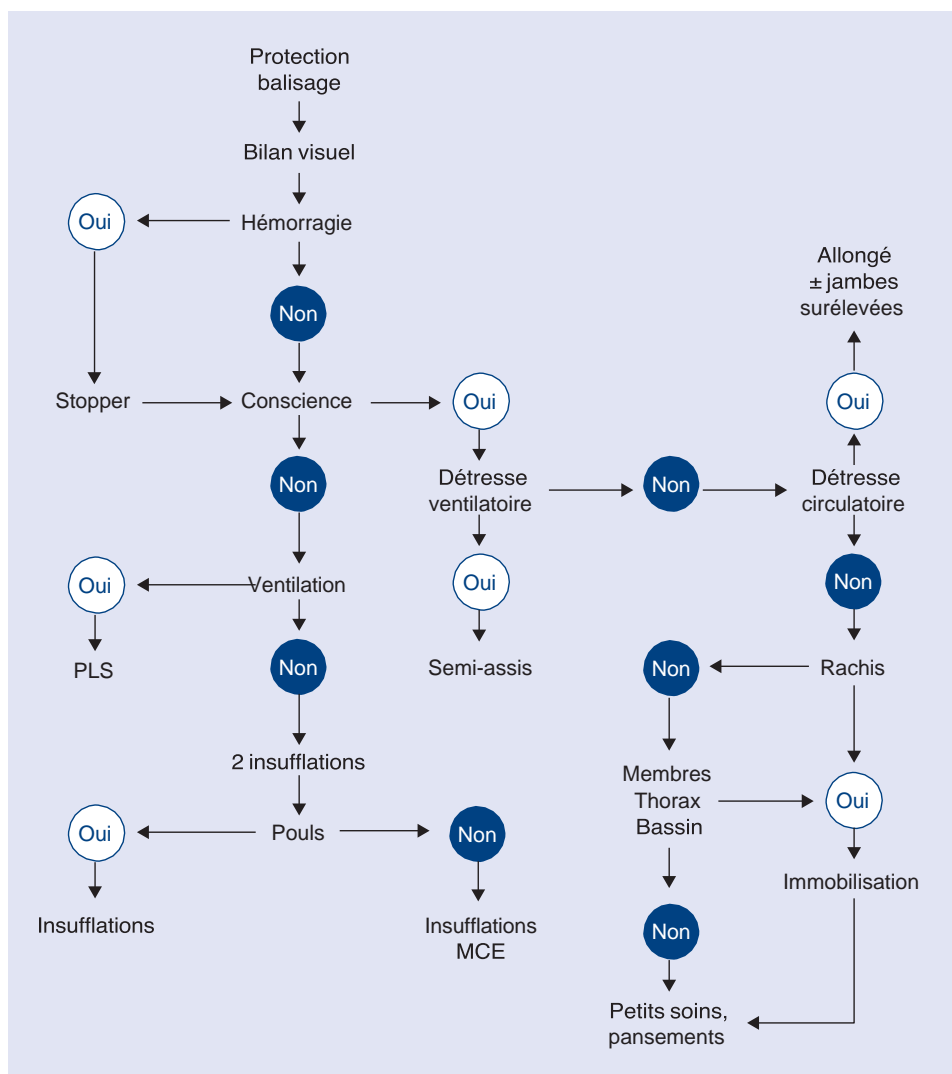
Protection balisage

Bilan visuel

Oui

Hémorragie

Non

Stopper

Conscience

Oui

Allongé
± jambes
surélevées

Oui

Non

Détresse ventilatoire

Non

Détresse circulatoire

Oui

Ventilation

Oui

Non

PLS

Non

Semi-assis

Non

Rachis

2 insufflations

Membres
Thorax
Bassin

Oui

Oui

Pouls

Non

Immobilisation

Insufflations

Insufflations
MCE

Non

Petits soins,
pansements